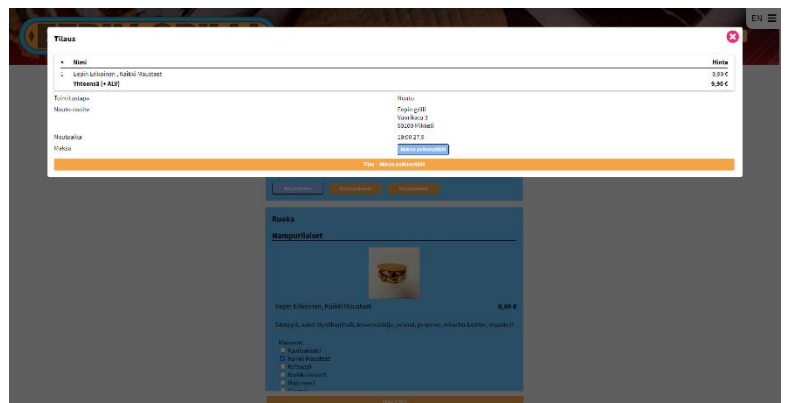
EN ☰

Tilaus

| # | Nimi | Hinta |
|---|---|---|
| 1 | Eepin Erikoinen , Kaikki Mausteet | 9,90 € |
| | Yhteensä (+ ALV) | 9,90 € |

Toimitustapa
Nouto

Noutoosoite
Eepin grilli
Vuorikatu 3
50100 Mikkeli

Noutoaika
19:00 27.9

Maksu
Maksa paikanpäällä

Tilaa - Maksa paikanpäällä

Ruoka

Hampurilaiset

Eepin Erikoinen, Kaikki Mausteet
9,90 €

Sämpylä, naudanlihapihvi, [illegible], juusto, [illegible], mausteet

Mausteet
Purilaisketsuppi
Kaikki Mausteet
Ketsuppi
Kurkkusalaatti
Majoneesi